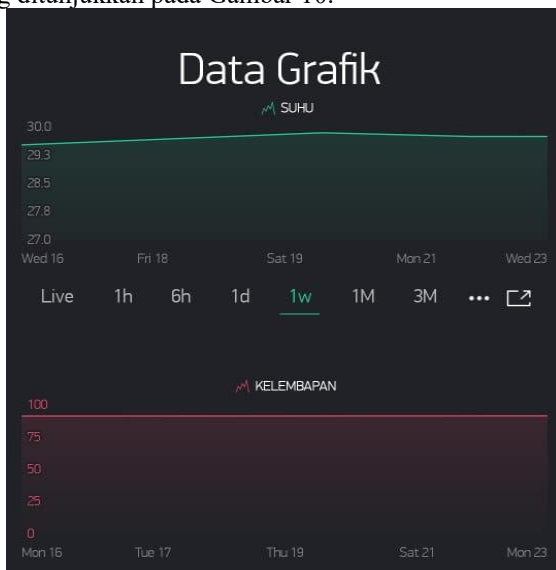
g ditunjukkan pada Gambar 10.

Data Grafik

SUHU

30.0
29.3
28.5
27.8
27.0

Wed 16 Fri 18 Sat 19 Mon 21 Wed 23

Live 1h 6h 1d 1w 1M 3M •••

KELEMBAPAN

100
75
50
25
0

Mon 16 Tue 17 Thu 19 Sat 21 Mon 23